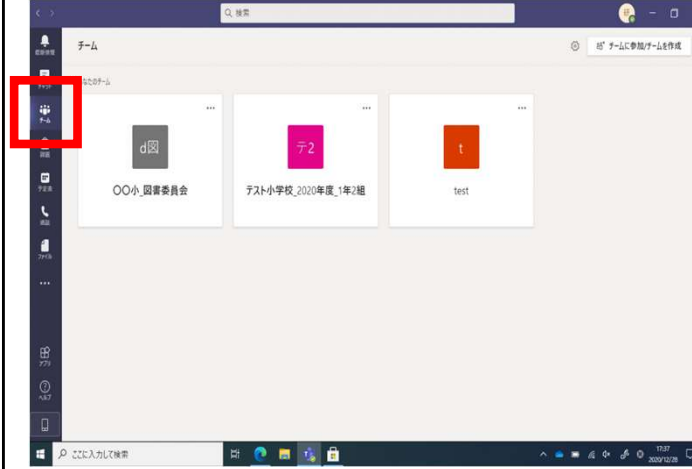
検索

チーム

チームに参加/チームを作成

あなたのチーム

アクティビティ

チャット

チーム

課題

予定表

通話

ファイル

...

d図

○○小_図書委員会

テ2

テスト小学校_2020年度_1年2組

t

test

アプリ

ヘルプ

ここに入力して検索

17:37
2020/12/28